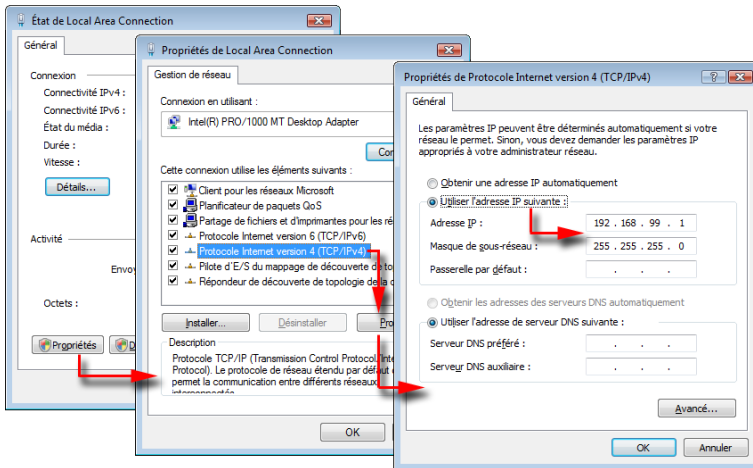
État de Local Area Connection

Général

Connexion
Connectivité IPv4 :
Connectivité IPv6 :
État du média :
Durée :
Vitesse :

Détails...

Activité
Envoy

Octets :

Propriétés

Propriétés de Local Area Connection

Gestion de réseau

Connexion en utilisant :
Intel(R) PRO/1000 MT Desktop Adapter

Co

Cette connexion utilise les éléments suivants :
Client pour les réseaux Microsoft
Planificateur de paquets QoS
Partage de fichiers et d'imprimantes pour les ré
Protocole Internet version 6 (TCP/IPv6)
Protocole Internet version 4 (TCP/IPv4)
Pilote d'E/S du mappage de découverte de to
Répondeur de découverte de topologie de la c

Installer...
Désinstaller
Pro

Description
Protocole TCP/IP (Transmission Control Protocol/Inte Protocol). Le protocole de réseau étendu par défaut permet la communication entre différents réseaux interconnectés

OK

Propriétés de Protocole Internet version 4 (TCP/IPv4)

Général

Les paramètres IP peuvent être déterminés automatiquement si votre réseau le permet. Sinon, vous devez demander les paramètres IP appropriés à votre administrateur réseau.

Obtenir une adresse IP automatiquement
Utiliser l'adresse IP suivante :
Adresse IP : 192 . 168 . 99 . 1
Masque de sous-réseau : 255 . 255 . 255 . 0
Passerelle par défaut : . . .

Obtenir les adresses des serveurs DNS automatiquement
Utiliser l'adresse de serveur DNS suivante :
Serveur DNS préféré : . . .
Serveur DNS auxiliaire : . . .

Avancé...

OK
Annuler